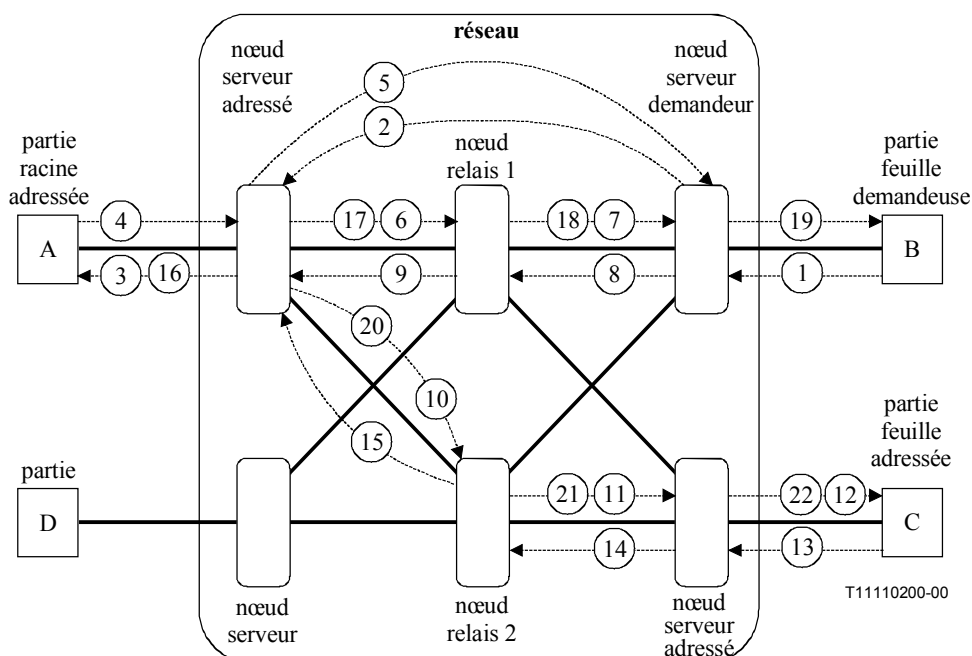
réseau

nœud serveur adressé

nœud serveur demandeur

nœud relais 1

partie racine adressée

partie feuille demandeuse

5

2

4

17

6

18

7

19

A

B

3

16

9

8

1

20

10

15

partie

partie feuille adressée

D

21

11

22

12

C

14

13

nœud serveur

nœud relais 2

nœud serveur adressé

T11110200-00